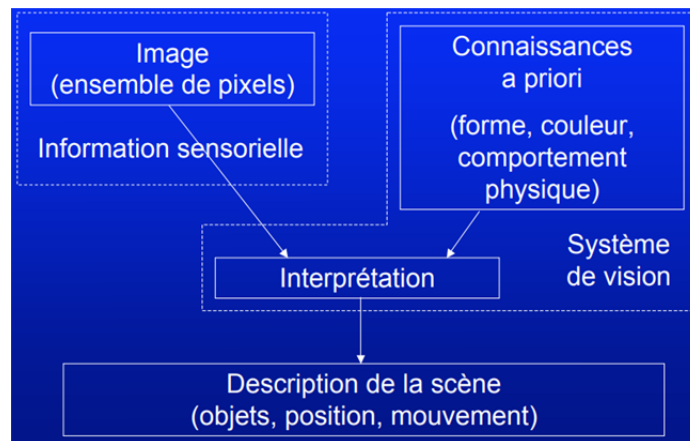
Image
(ensemble de pixels)

Information sensorielle

Connaissances
a priori

(forme, couleur,
comportement
physique)

Système
de vision

Interprétation

Description de la scène
(objets, position, mouvement)